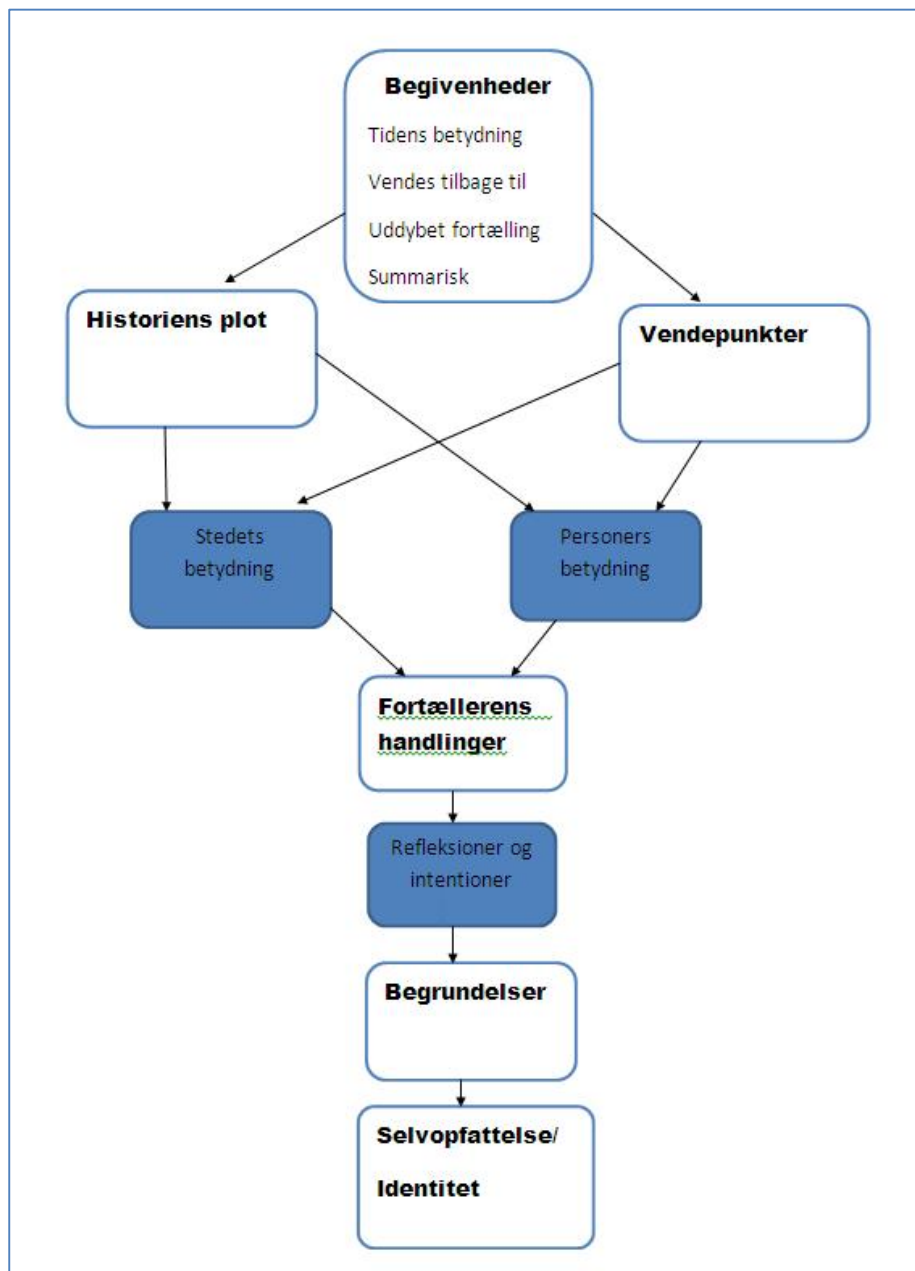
Begivenheder

Tidens betydning

Vendes tilbage til

Uddybet fortælling

Summarisk

Historiens plot

Vendepunkter

Stedets betydning

Personers betydning

Fortællerens handlinger

Refleksioner og intentioner

Begrundelser

Selvopfattelse/

Identitet